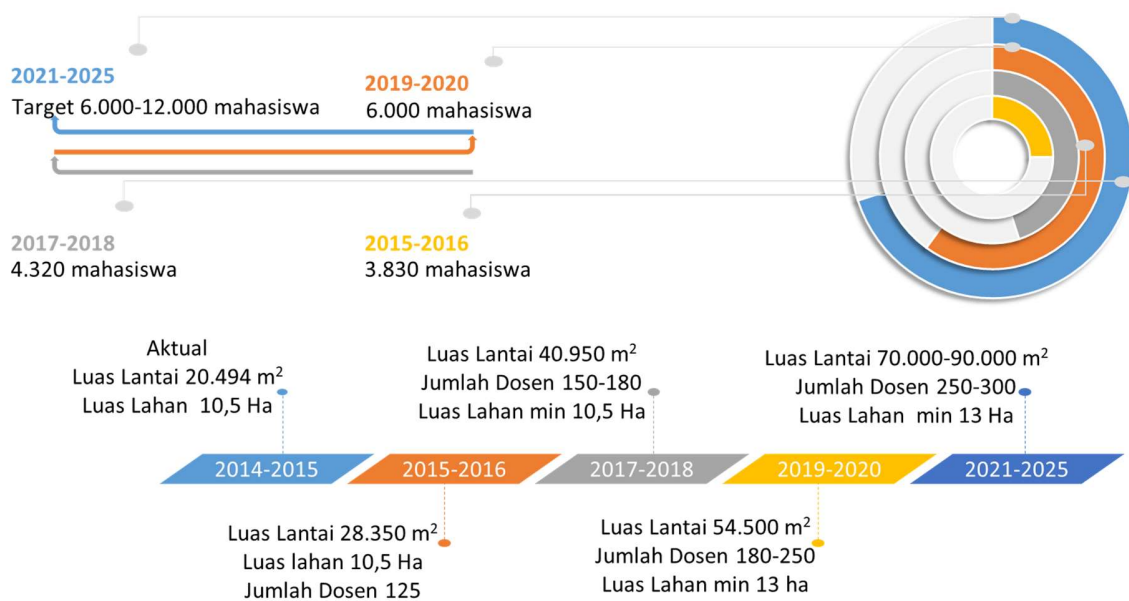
2021-2025
Target 6.000-12.000 mahasiswa

2019-2020
6.000 mahasiswa

2017-2018
4.320 mahasiswa

2015-2016
3.830 mahasiswa

Aktual
Luas Lantai 20.494 m$^2$
Luas Lahan 10,5 Ha

Luas Lantai 40.950 m$^2$
Jumlah Dosen 150-180
Luas Lahan min 10,5 Ha

Luas Lantai 70.000-90.000 m$^2$
Jumlah Dosen 250-300
Luas Lahan min 13 Ha

2014-2015
2015-2016
2017-2018
2019-2020
2021-2025

Luas Lantai 28.350 m$^2$
Luas lahan 10,5 Ha
Jumlah Dosen 125

Luas Lantai 54.500 m$^2$
Jumlah Dosen 180-250
Luas Lahan min 13 ha